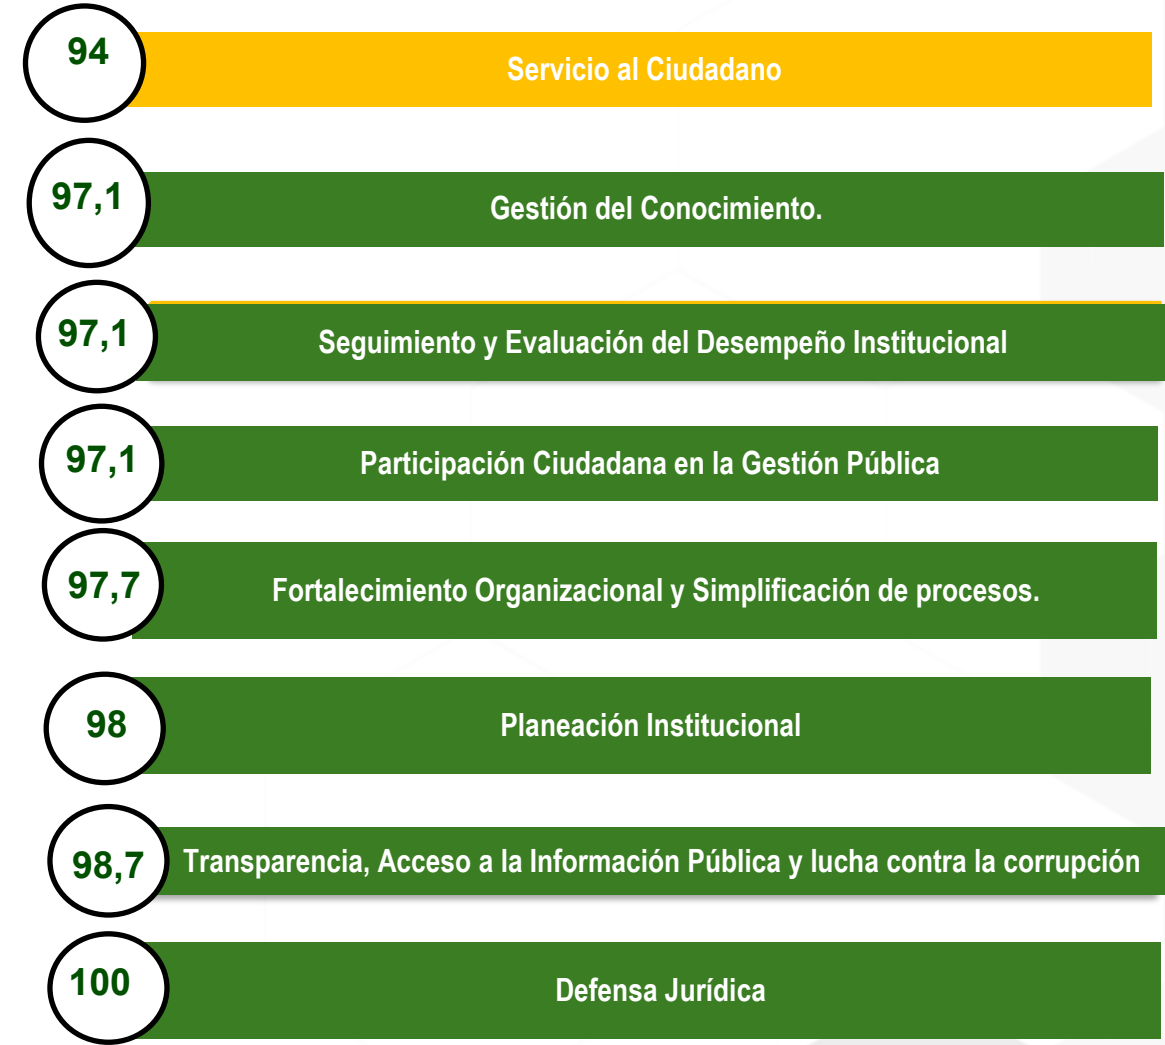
94 Servicio al Ciudadano

97,1 Gestión del Conocimiento.

97,1 Seguimiento y Evaluación del Desempeño Institucional

97,1 Participación Ciudadana en la Gestión Pública

97,7 Fortalecimiento Organizacional y Simplificación de procesos.

98 Planeación Institucional

98,7 Transparencia, Acceso a la Información Pública y lucha contra la corrupción

100 Defensa Jurídica